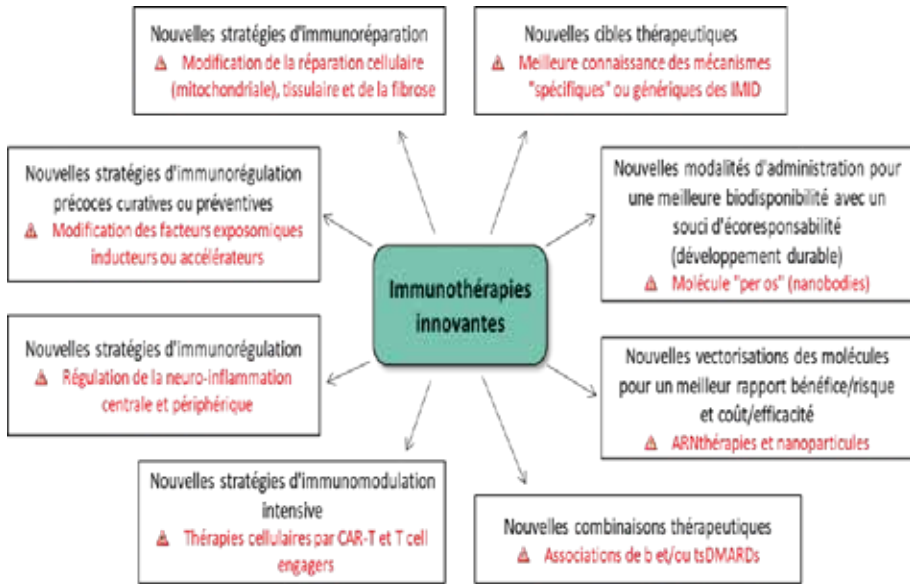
Nouvelles stratégies d'immunoréparation
⚠ Modification de la réparation cellulaire (mitochondriale), tissulaire et de la fibrose

Nouvelles cibles thérapeutiques
⚠ Meilleure connaissance des mécanismes "spécifiques" ou génériques des IMID

Nouvelles stratégies d'immunorégulation précoces curatives ou préventives
⚠ Modification des facteurs exposomiques inducteurs ou accélérateurs

Nouvelles modalités d'administration pour une meilleure biodisponibilité avec un souci d'écoresponsabilité (développement durable)
⚠ Molécule "per os" (nanobodies)

Immunothérapies innovantes

Nouvelles stratégies d'immunorégulation
⚠ Régulation de la neuro-inflammation centrale et périphérique

Nouvelles vectorisations des molécules pour un meilleur rapport bénéfice/risque et coût/efficacité
⚠ ARNthérapies et nanoparticules

Nouvelles stratégies d'immunomodulation intensive
⚠ Thérapies cellulaires par CAR-T et T cell engagers

Nouvelles combinaisons thérapeutiques
⚠ Associations de b et/ou tsDMARDs